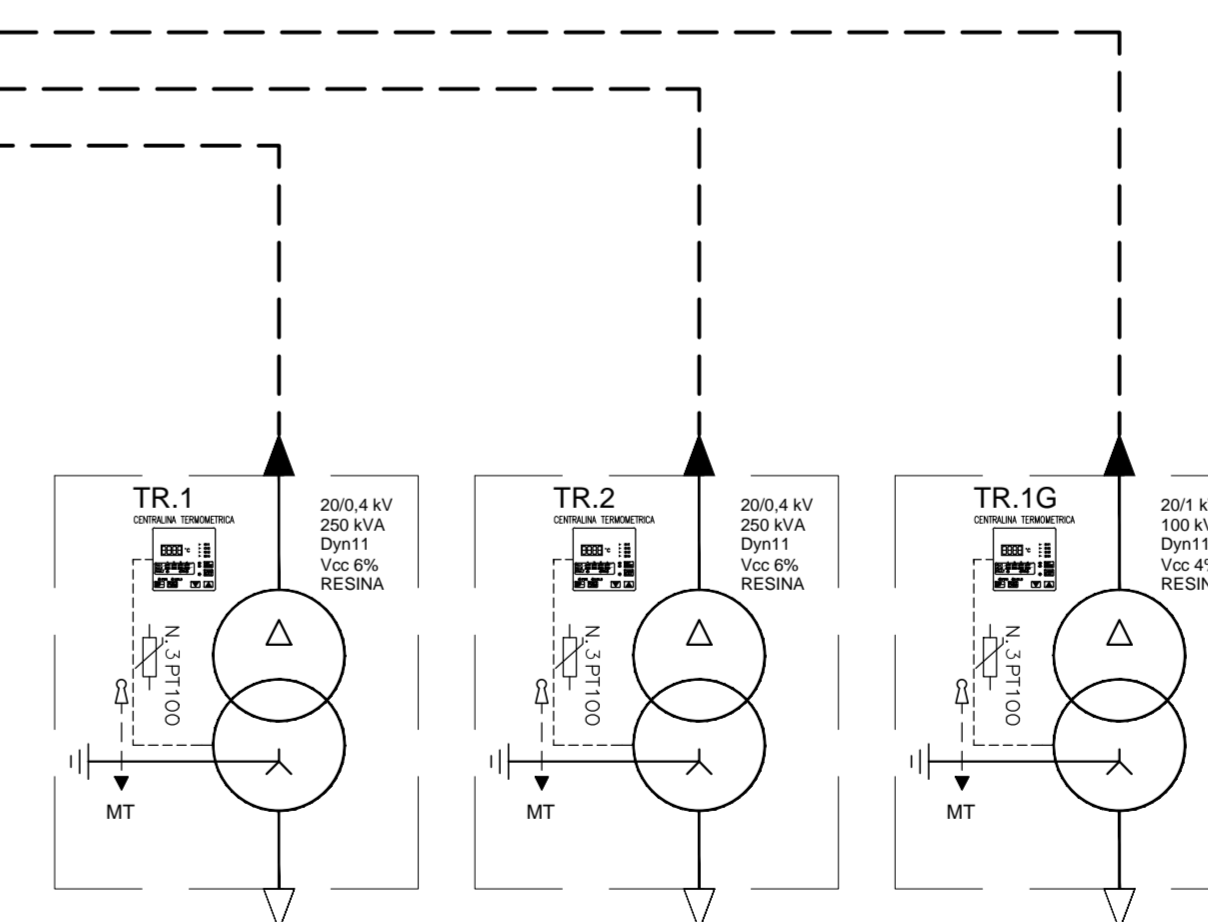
TR.1
CENTRALINA TERMOMETRICA
20/0,4 kV
250 kVA
Dyn11
Vcc 6%
RESINA
N. 3PT100
MT

TR.2
CENTRALINA TERMOMETRICA
20/0,4 kV
250 kVA
Dyn11
Vcc 6%
RESINA
N. 3PT100
MT

TR.1G
CENTRALINA TERMOMETRICA
20/1 k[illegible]
100 k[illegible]
Dyn11
Vcc 4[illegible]
RESIN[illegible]
N. 3PT100
MT